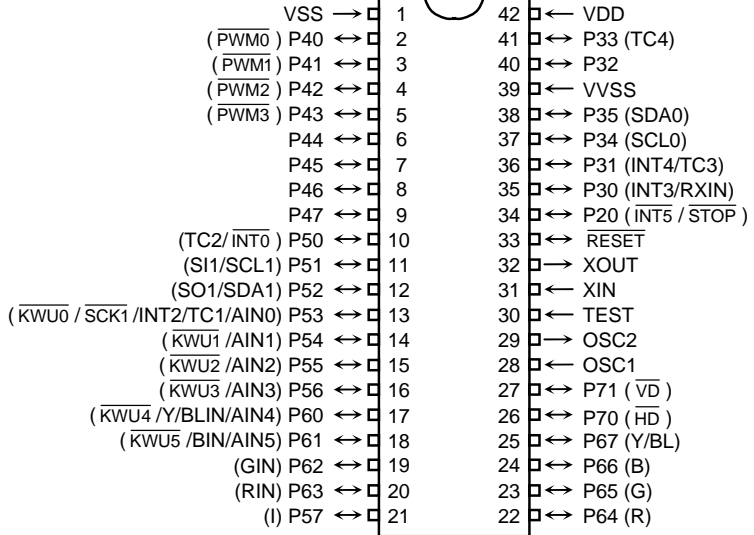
VSS $\rightarrow$ 1
( $\overline{PWM0}$ ) P40 $\leftrightarrow$ 2
( $\overline{PWM1}$ ) P41 $\leftrightarrow$ 3
( $\overline{PWM2}$ ) P42 $\leftrightarrow$ 4
( $\overline{PWM3}$ ) P43 $\leftrightarrow$ 5
P44 $\leftrightarrow$ 6
P45 $\leftrightarrow$ 7
P46 $\leftrightarrow$ 8
P47 $\leftrightarrow$ 9
(TC2/ $\overline{INT0}$ ) P50 $\leftrightarrow$ 10
(SI1/SCL1) P51 $\leftrightarrow$ 11
(SO1/SDA1) P52 $\leftrightarrow$ 12
( $\overline{KWU0}$ / $\overline{SCK1}$ /INT2/TC1/AIN0) P53 $\leftrightarrow$ 13
( $\overline{KWU1}$ /AIN1) P54 $\leftrightarrow$ 14
( $\overline{KWU2}$ /AIN2) P55 $\leftrightarrow$ 15
( $\overline{KWU3}$ /AIN3) P56 $\leftrightarrow$ 16
( $\overline{KWU4}$ /Y/BLIN/AIN4) P60 $\leftrightarrow$ 17
( $\overline{KWU5}$ /BIN/AIN5) P61 $\leftrightarrow$ 18
(GIN) P62 $\leftrightarrow$ 19
(RIN) P63 $\leftrightarrow$ 20
(I) P57 $\leftrightarrow$ 21

42 $\leftarrow$ VDD
41 $\leftrightarrow$ P33 (TC4)
40 $\leftrightarrow$ P32
39 $\leftarrow$ VVSS
38 $\leftrightarrow$ P35 (SDA0)
37 $\leftrightarrow$ P34 (SCL0)
36 $\leftrightarrow$ P31 (INT4/TC3)
35 $\leftrightarrow$ P30 (INT3/RXIN)
34 $\leftrightarrow$ P20 ( $\overline{INT5}$ / $\overline{STOP}$ )
33 $\leftrightarrow$ $\overline{RESET}$
32 $\rightarrow$ XOUT
31 $\leftarrow$ XIN
30 $\leftarrow$ TEST
29 $\rightarrow$ OSC2
28 $\leftarrow$ OSC1
27 $\leftrightarrow$ P71 ( $\overline{VD}$ )
26 $\leftrightarrow$ P70 ( $\overline{HD}$ )
25 $\leftrightarrow$ P67 (Y/BL)
24 $\leftrightarrow$ P66 (B)
23 $\leftrightarrow$ P65 (G)
22 $\leftrightarrow$ P64 (R)